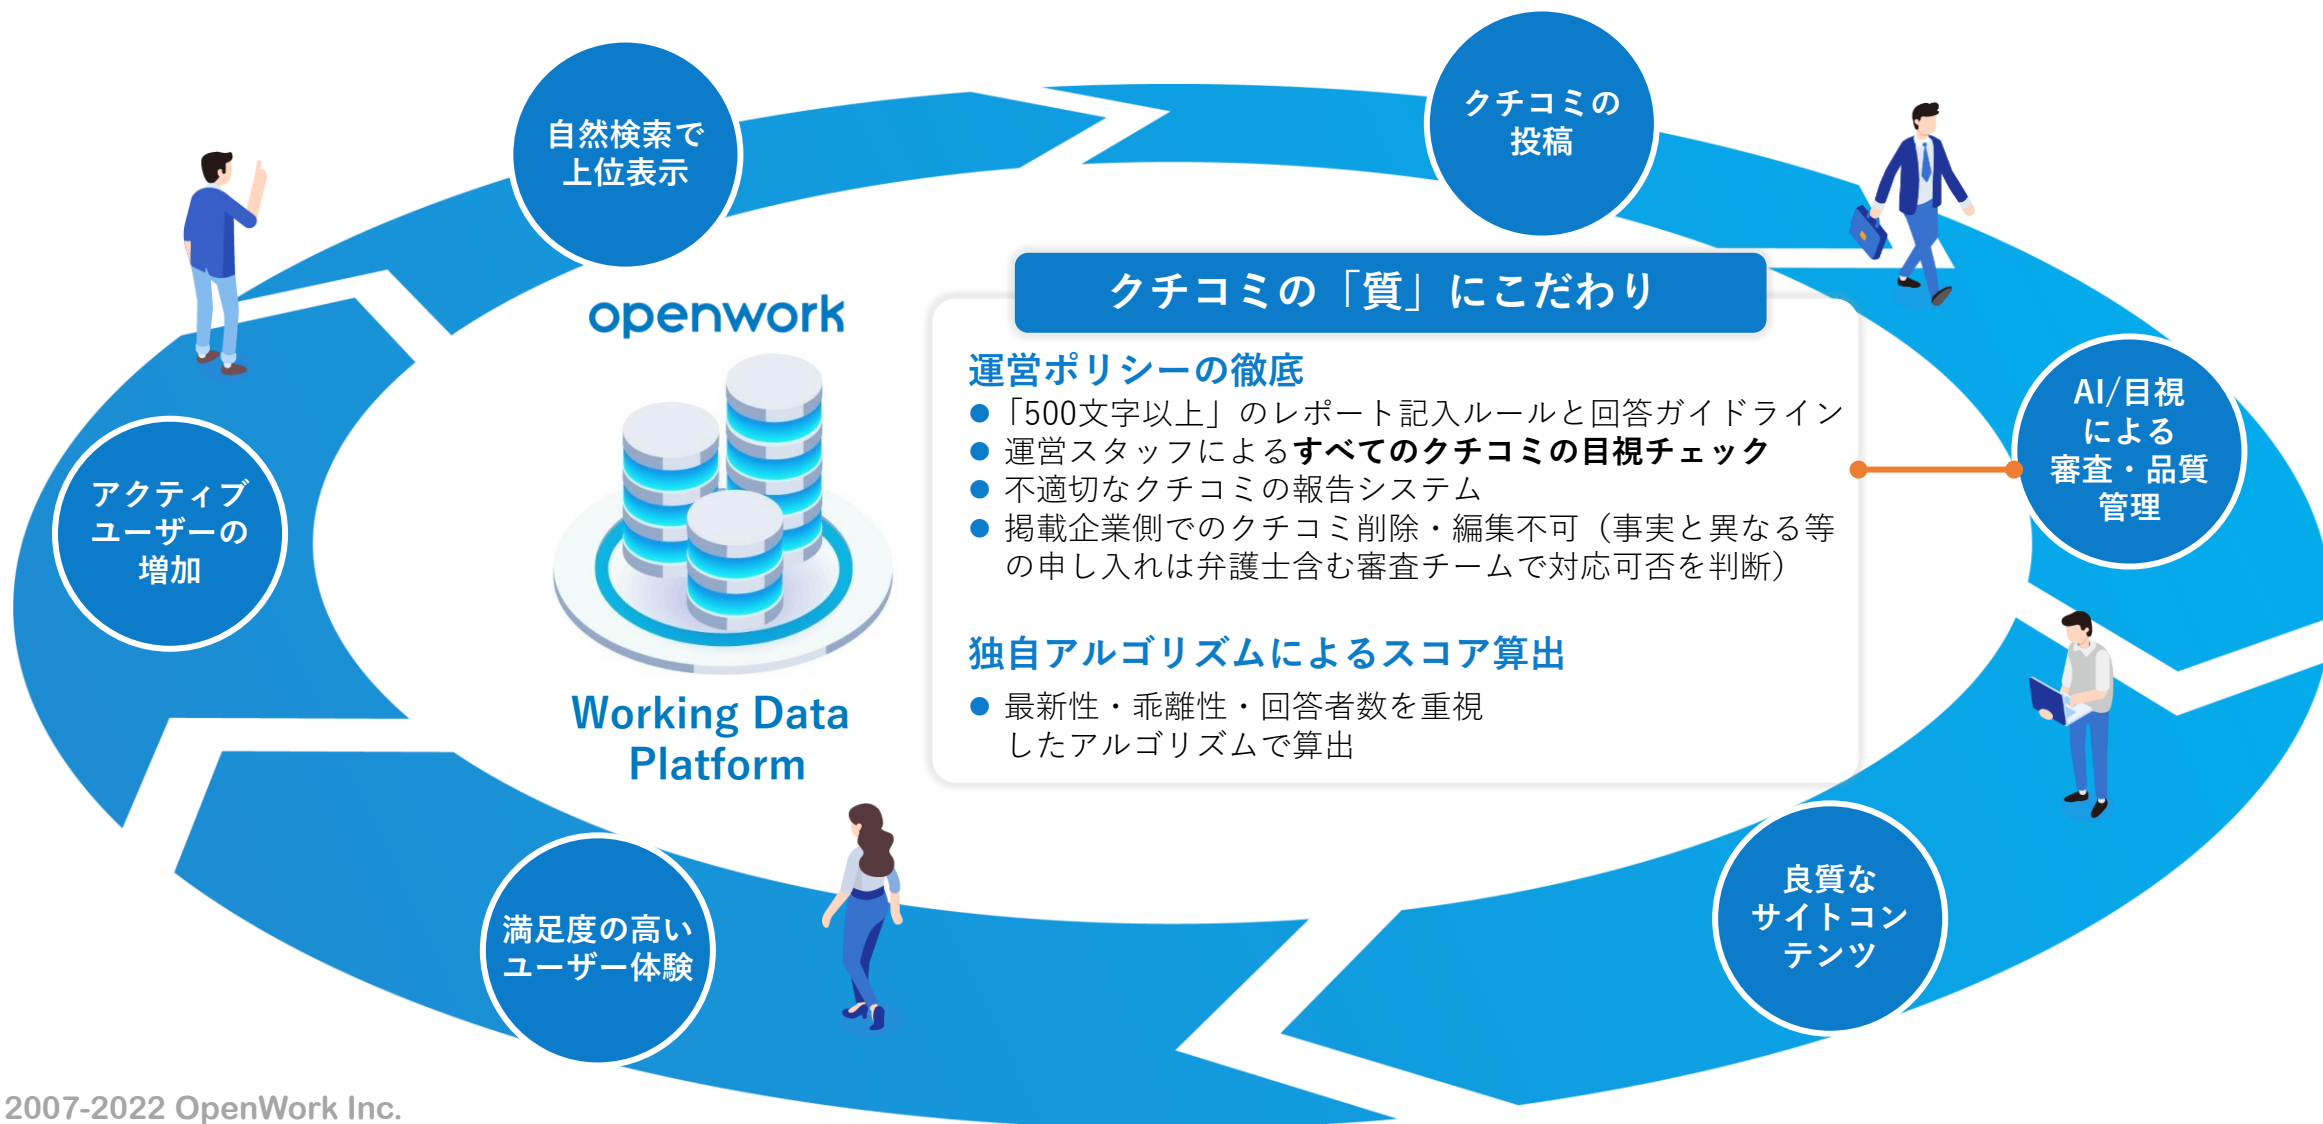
自然検索で
上位表示

クチコミの
投稿

AI/目視
による
審査・品質
管理

良質な
サイトコン
テンツ

満足度の高い
ユーザー体験

アクティブ
ユーザーの
増加

openwork

Working Data
Platform

クチコミの「質」にこだわり

運営ポリシーの徹底
● 「500文字以上」のレポート記入ルールと回答ガイドライン
● 運営スタッフによるすべてのクチコミの目視チェック
● 不適切なクチコミの報告システム
● 掲載企業側でのクチコミ削除・編集不可（事実と異なる等の申し入れは弁護士含む審査チームで対応可否を判断）

独自アルゴリズムによるスコア算出
● 最新性・乖離性・回答者数を重視したアルゴリズムで算出

2007-2022 OpenWork Inc.